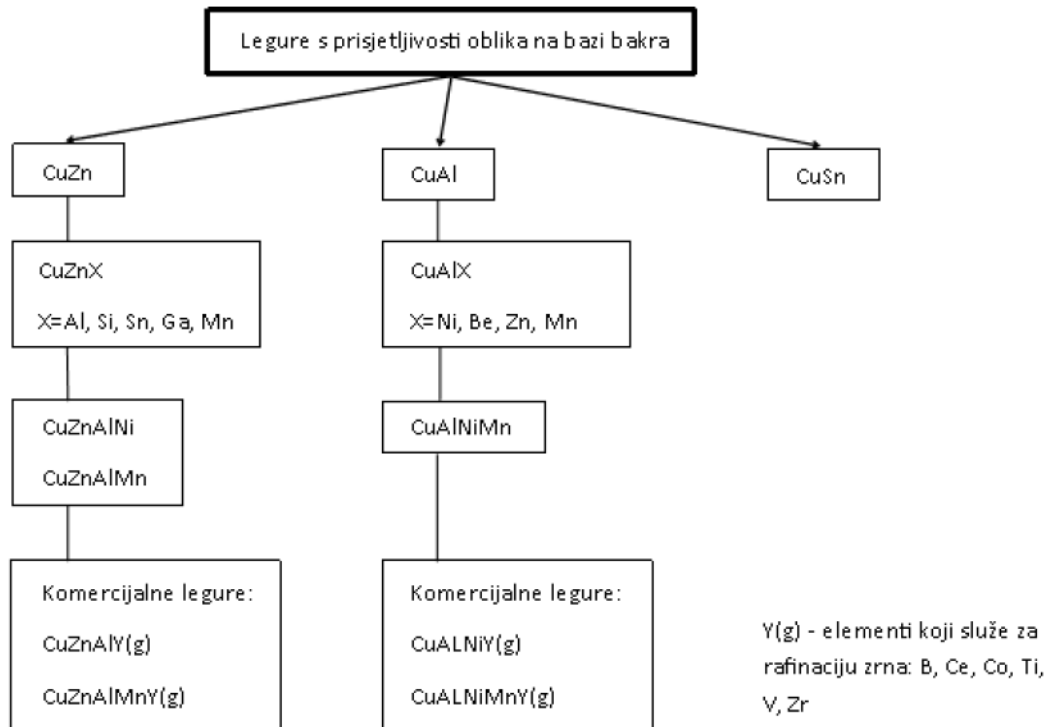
Legure s prisjetljivosti oblika na bazi bakra

CuZn

CuZnX

X=Al, Si, Sn, Ga, Mn

CuZnAlNi

CuZnAlMn

Komercijalne legure:

CuZnAlY(g)

CuZnAlMnY(g)

CuAl

CuAlX

X=Ni, Be, Zn, Mn

CuAlNiMn

Komercijalne legure:

CuALNiY(g)

CuALNiMnY(g)

CuSn

Y(g) - elementi koji služe za rafinaciju zrna: B, Ce, Co, Ti, V, Zr